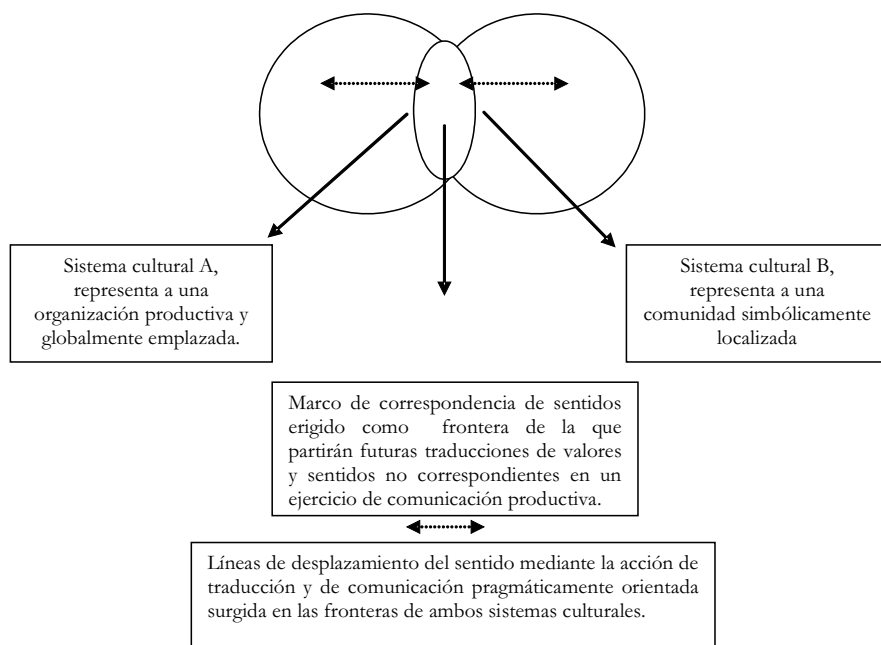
Sistema cultural A, representa a una organización productiva y globalmente emplazada.

Sistema cultural B, representa a una comunidad simbólicamente localizada

Marco de correspondencia de sentidos erigido como frontera de la que partirán futuras traducciones de valores y sentidos no correspondientes en un ejercicio de comunicación productiva.

Líneas de desplazamiento del sentido mediante la acción de traducción y de comunicación pragmáticamente orientada surgida en las fronteras de ambos sistemas culturales.